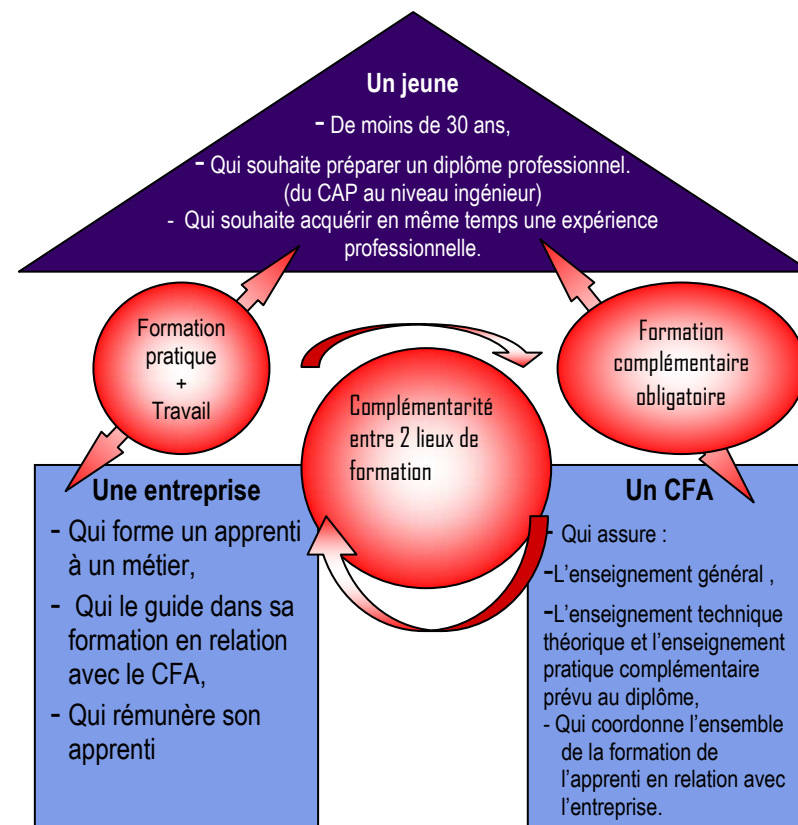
Un jeune

- De moins de 30 ans,

- Qui souhaite préparer un diplôme professionnel. (du CAP au niveau ingénieur)

- Qui souhaite acquérir en même temps une expérience professionnelle.

Formation pratique + Travail

Complémentarité entre 2 lieux de formation

Formation complémentaire obligatoire

Une entreprise

- Qui forme un apprenti à un métier,

- Qui le guide dans sa formation en relation avec le CFA,

- Qui rémunère son apprenti

Un CFA

- Qui assure :

-L'enseignement général ,

-L'enseignement technique théorique et l'enseignement pratique complémentaire prévu au diplôme,

- Qui coordonne l'ensemble de la formation de l'apprenti en relation avec l'entreprise.